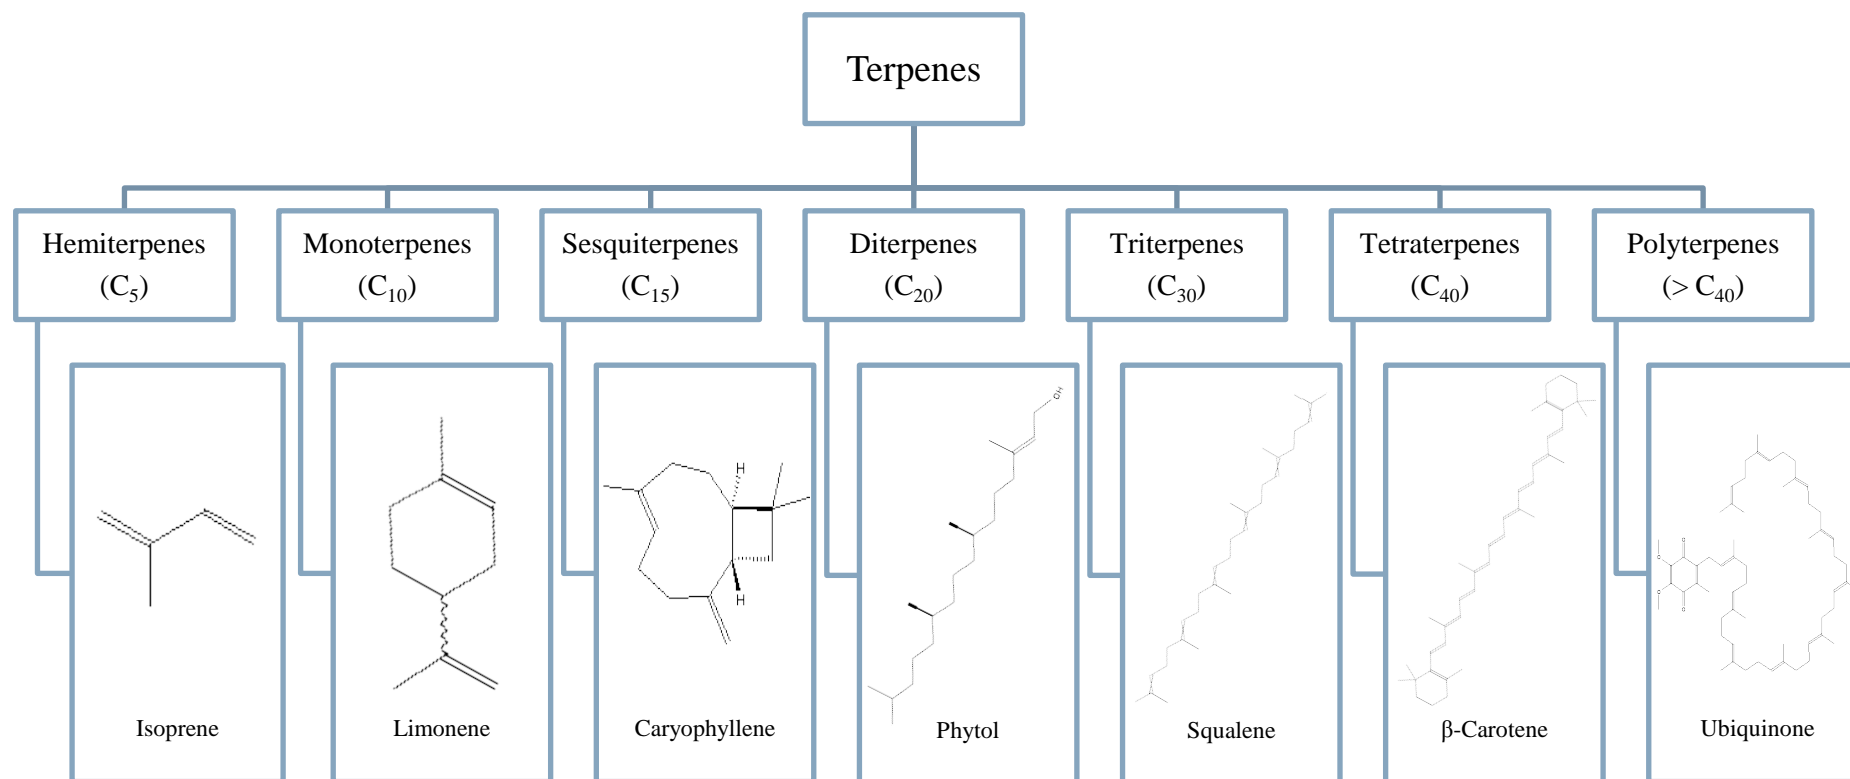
Terpenes

Hemiterpenes ($C_5$)

Monoterpenes ($C_{10}$)

Sesquiterpenes ($C_{15}$)

Diterpenes ($C_{20}$)

Triterpenes ($C_{30}$)

Tetraterpenes ($C_{40}$)

Polyterpenes ($> C_{40}$)

Isoprene

Limonene

H

H

Caryophyllene

OH

Phytol

Squalene

β-Carotene

Ubiquinone